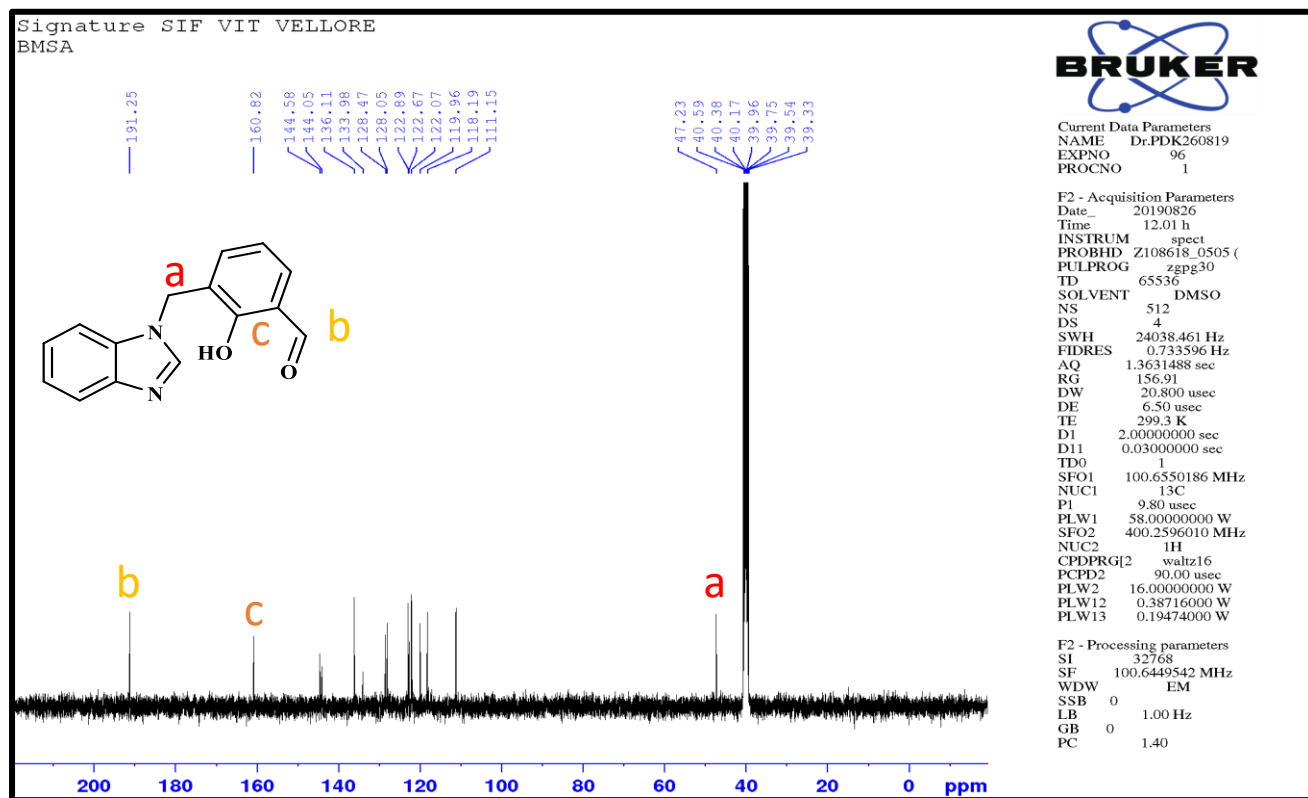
Signature SIF VIT VELLORE
BMSA

191.25
160.82
144.58
144.05
136.11
133.98
128.47
128.05
122.89
122.67
122.07
119.96
118.19
111.15
47.23
40.59
40.38
40.17
39.96
39.75
39.54
39.33

a
b
c
HO
O
N
N

b
c
a

200 180 160 140 120 100 80 60 40 20 0 ppm

BRUKER

Current Data Parameters
NAME Dr.PDK260819
EXPNO 96
PROCNO 1

F2 - Acquisition Parameters
Date_ 20190826
Time 12.01 h
INSTRUM spect
PROBHD Z108618_0505 (
PULPROG zgpg30
TD 65536
SOLVENT DMSO
NS 512
DS 4
SWH 24038.461 Hz
FIDRES 0.733596 Hz
AQ 1.3631488 sec
RG 156.91
DW 20.800 usec
DE 6.50 usec
TE 299.3 K
D1 2.00000000 sec
D11 0.03000000 sec
TD0 1
SFO1 100.6550186 MHz
NUC1 13C
P1 9.80 usec
PLW1 58.00000000 W
SFO2 400.2596010 MHz
NUC2 1H
CPDPRG[2 waltz16
PCPD2 90.00 usec
PLW2 16.00000000 W
PLW12 0.38716000 W
PLW13 0.19474000 W

F2 - Processing parameters
SI 32768
SF 100.6449542 MHz
WDW EM
SSB 0
LB 1.00 Hz
GB 0
PC 1.40